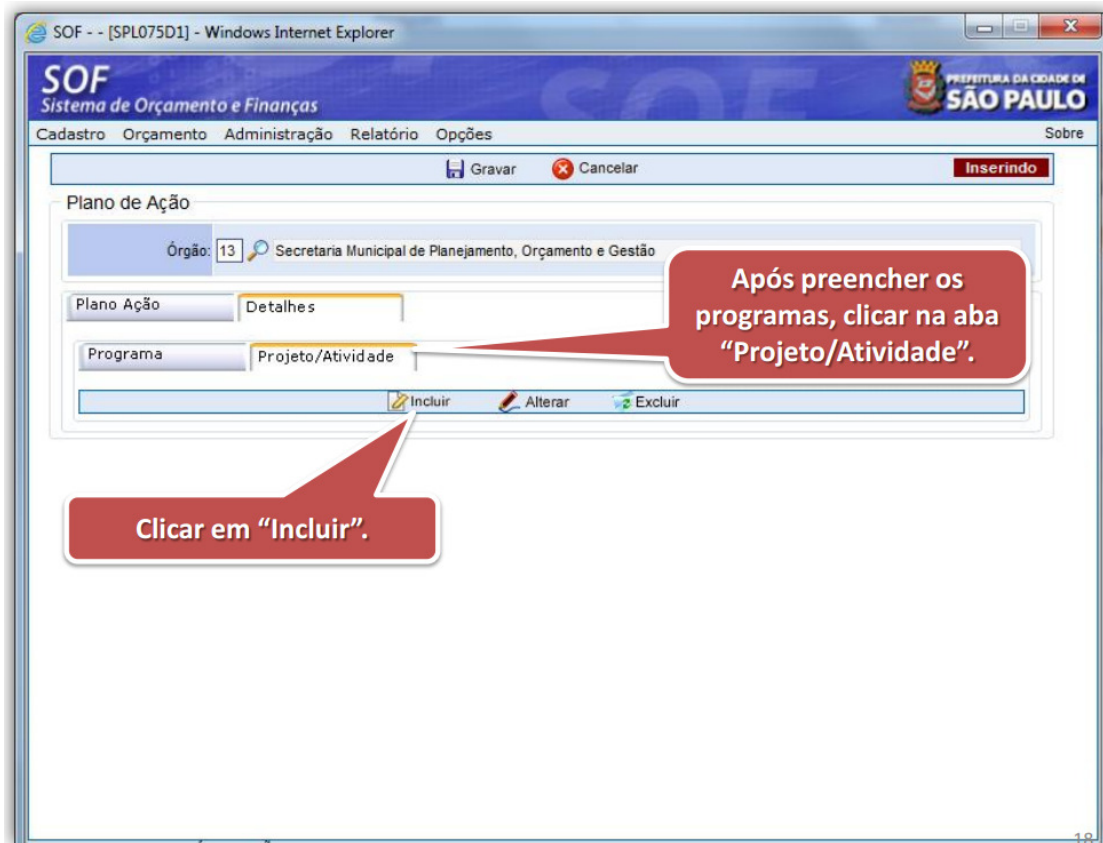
SOF - - [SPL075D1] - Windows Internet Explorer

SOF
Sistema de Orçamento e Finanças

PREFEITURA DA CIDADE DE
SÃO PAULO

Cadastro Orçamento Administração Relatório Opções

Sobre

Gravar Cancelar

Inserindo

Plano de Ação

Órgão: 13 Secretaria Municipal de Planejamento, Orçamento e Gestão

Após preencher os programas, clicar na aba "Projeto/Atividade".

Plano Ação Detalhes

Programa Projeto/Atividade

Incluir Alterar Excluir

Clicar em "Incluir".

18